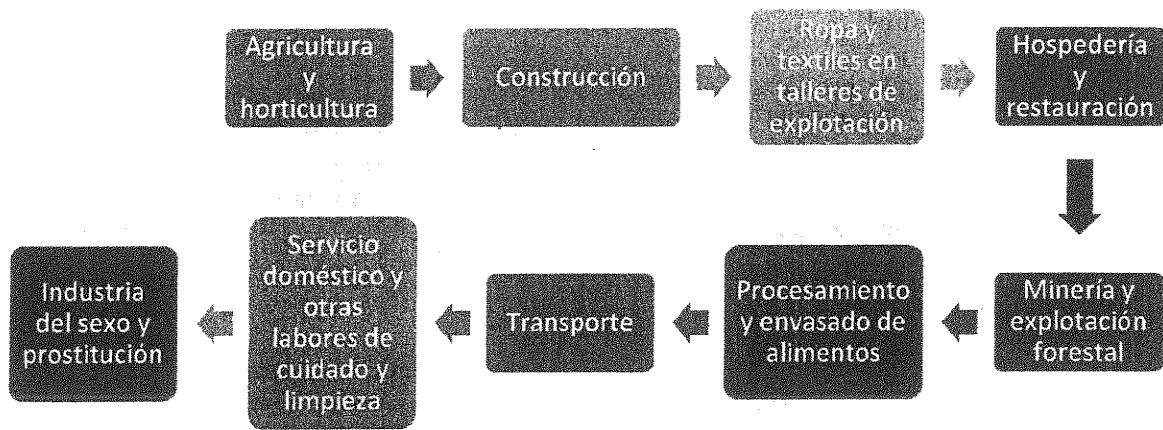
Agricultura y horticultura

Construcción

Ropa y textiles en talleres de explotación

Hospedería y restauración

Minería y explotación forestal

Procesamiento y envasado de alimentos

Transporte

Servicio doméstico y otras labores de cuidado y limpieza

Industria del sexo y prostitución